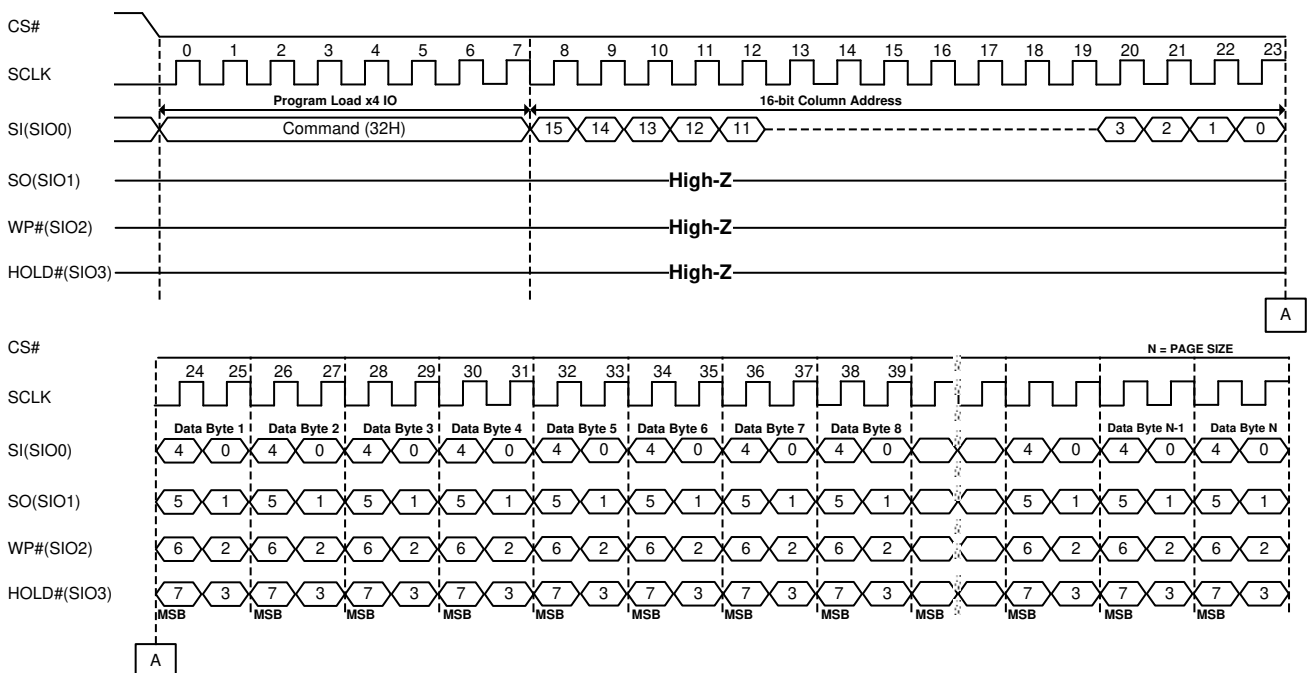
CS#

0 1 2 3 4 5 6 7 8 9 10 11 12 13 14 15 16 17 18 19 20 21 22 23

SCLK

Program Load x4 IO

16-bit Column Address

SI(SIO0)

Command (32H)

15 14 13 12 11 3 2 1 0

SO(SIO1)

High-Z

WP#(SIO2)

High-Z

HOLD#(SIO3)

High-Z

A

CS#

N = PAGE SIZE

24 25 26 27 28 29 30 31 32 33 34 35 36 37 38 39

SCLK

Data Byte 1 Data Byte 2 Data Byte 3 Data Byte 4 Data Byte 5 Data Byte 6 Data Byte 7 Data Byte 8 Data Byte N-1 Data Byte N

SI(SIO0)

4 0 4 0 4 0 4 0 4 0 4 0 4 0 4 0 4 0 4 0 4 0

SO(SIO1)

5 1 5 1 5 1 5 1 5 1 5 1 5 1 5 1 5 1 5 1 5 1

WP#(SIO2)

6 2 6 2 6 2 6 2 6 2 6 2 6 2 6 2 6 2 6 2 6 2

HOLD#(SIO3)

7 3 7 3 7 3 7 3 7 3 7 3 7 3 7 3 7 3 7 3 7 3

MSB MSB MSB MSB MSB MSB MSB MSB MSB MSB MSB MSB

A